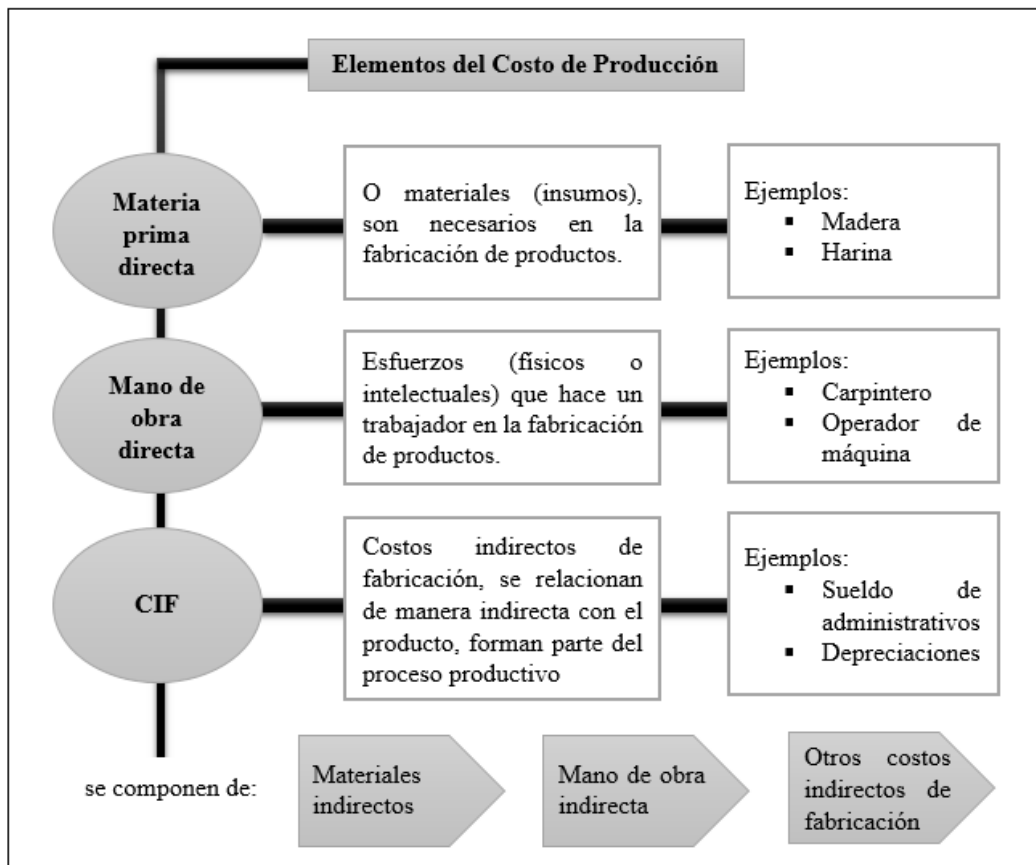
Elementos del Costo de Producción

Materia prima directa

O materiales (insumos), son necesarios en la fabricación de productos.

Ejemplos:
▪ Madera
▪ Harina

Mano de obra directa

Esfuerzos (fisicos o intelectuales) que hace un trabajador en la fabricación de productos.

Ejemplos:
▪ Carpintero
▪ Operador de máquina

CIF

Costos indirectos de fabricación, se relacionan de manera indirecta con el producto, forman parte del proceso productivo

Ejemplos:
▪ Sueldo de administrativos
▪ Depreciaciones

se componen de:

Materiales indirectos

Mano de obra indirecta

Otros costos indirectos de fabricación